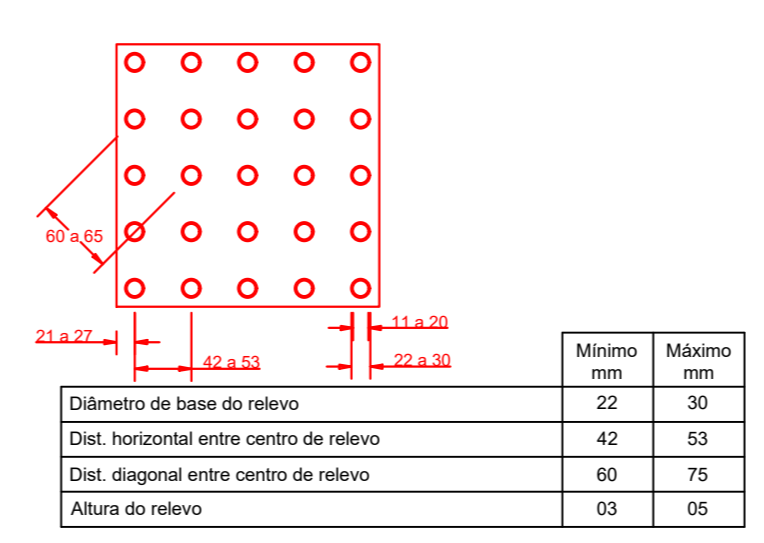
60 a 65

21 a 27

42 a 53

11 a 20

22 a 30

| | Mínimo mm | Máximo mm |
|---|---|---|
| Diâmetro de base do relevo | 22 | 30 |
| Dist. horizontal entre centro de relevo | 42 | 53 |
| Dist. diagonal entre centro de relevo | 60 | 75 |
| Altura do relevo | 03 | 05 |